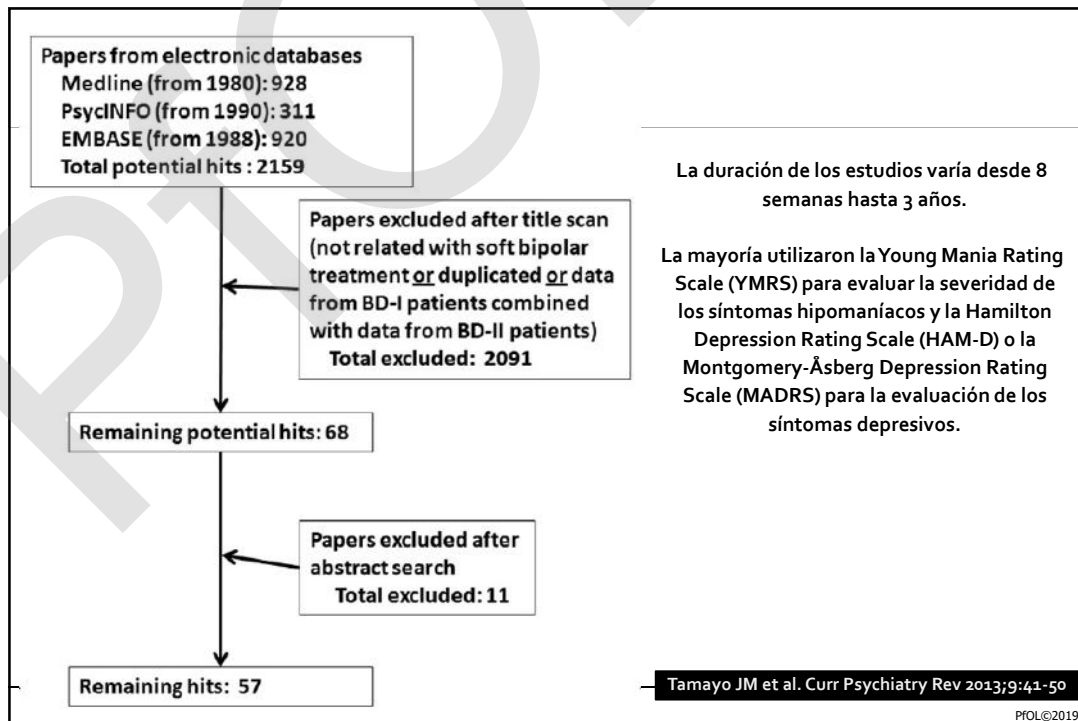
Papers from electronic databases
Medline (from 1980): 928
PsycINFO (from 1990): 311
EMBASE (from 1988): 920
Total potential hits : 2159

Papers excluded after title scan (not related with soft bipolar treatment or duplicated or data from BD-I patients combined with data from BD-II patients)
Total excluded: 2091

Remaining potential hits: 68

Papers excluded after abstract search
Total excluded: 11

Remaining hits: 57

La duración de los estudios varía desde 8 semanas hasta 3 años.

La mayoría utilizaron la Young Mania Rating Scale (YMRS) para evaluar la severidad de los síntomas hipomaníacos y la Hamilton Depression Rating Scale (HAM-D) o la Montgomery-Åsberg Depression Rating Scale (MADRS) para la evaluación de los síntomas depresivos.

Tamayo JM et al. Curr Psychiatry Rev 2013;9:41-50

PfOL©2019